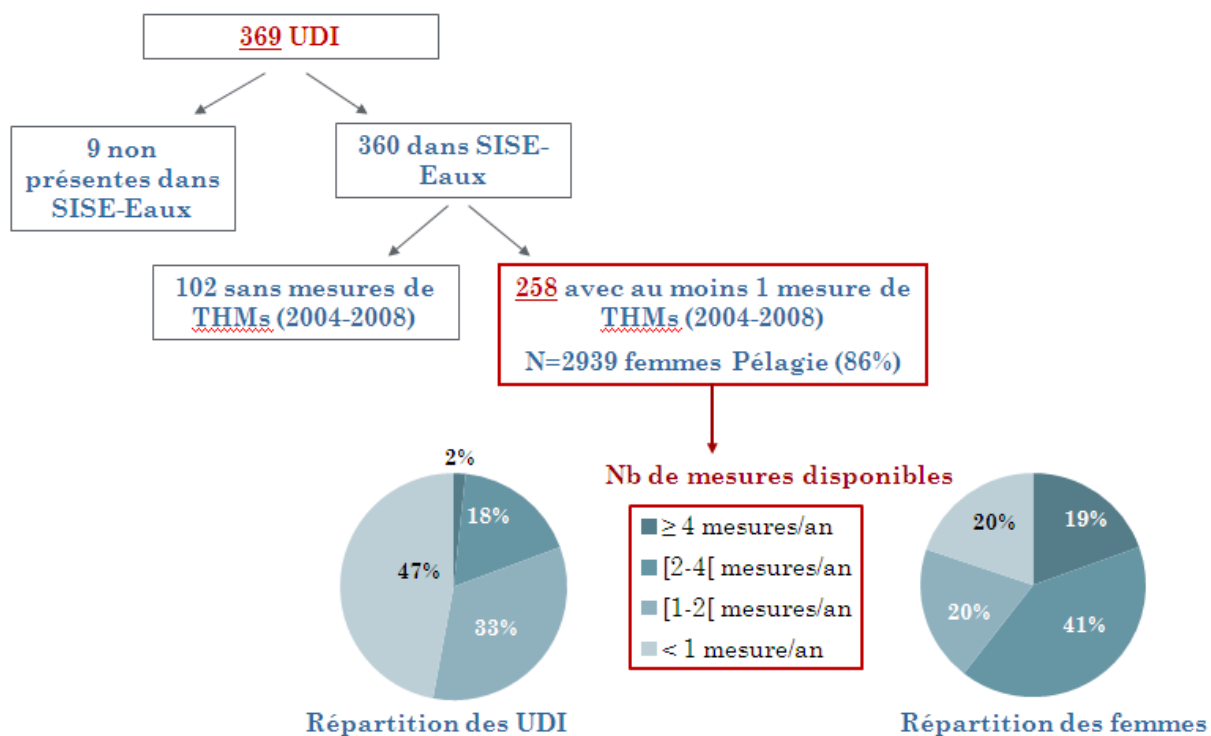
369 UDI

9 non présentes dans SISE-Eaux

360 dans SISE-Eaux

102 sans mesures de THMs (2004-2008)

258 avec au moins 1 mesure de THMs (2004-2008)

N=2939 femmes Pélagie (86%)

Nb de mesures disponibles

2%

18%

47%

33%

Répartition des UDI

$\geq$ 4 mesures/an

[2-4[ mesures/an

[1-2[ mesures/an

< 1 mesure/an

20%

19%

20%

41%

Répartition des femmes